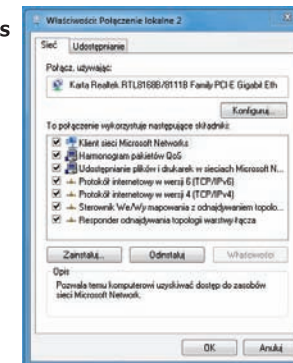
s

Właściwości: Połączenie lokalne 2

Sieć | Udostępnianie

Połącz, używając:

Karta Realtek RTL8168B/8111B Family PCI-E Gigabit Eth

Konfiguruj...

To połączenie wykorzystuje następujące składniki:

Klient sieci Microsoft Networks

Harmonogram pakietów QoS

Udostępnianie plików i drukarek w sieciach Microsoft N...

Protokół internetowy w wersji 6 (TCP/IPv6)

Protokół internetowy w wersji 4 (TCP/IPv4)

Sterownik We/Wy mapowania z odnajdywaniem topolo...

Responder odnajdywania topologii warstwy łącza

Zainstaluj... | Odinstaluj | Właściwości

Opis

Pozwala temu komputerowi uzyskiwać dostęp do zasobów sieci Microsoft Network.

OK | Anuluj